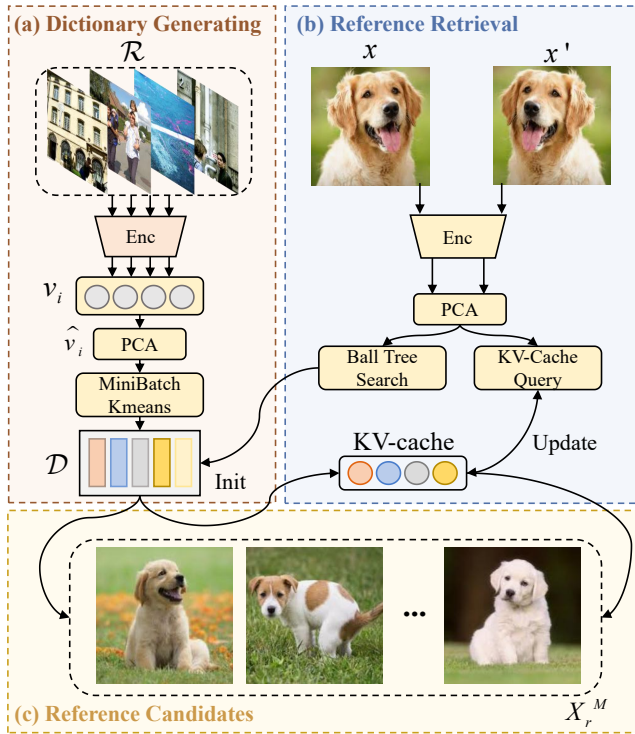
(a) Dictionary Generating

$\mathcal{R}$

Enc

$v_i$

$\hat{v}_i$

PCA

MiniBatch Kmeans

$\mathcal{D}$

Init

(b) Reference Retrieval

$x$

$x'$

Enc

PCA

Ball Tree Search

KV-Cache Query

KV-cache

Update

...

(c) Reference Candidates

$X_r^M$